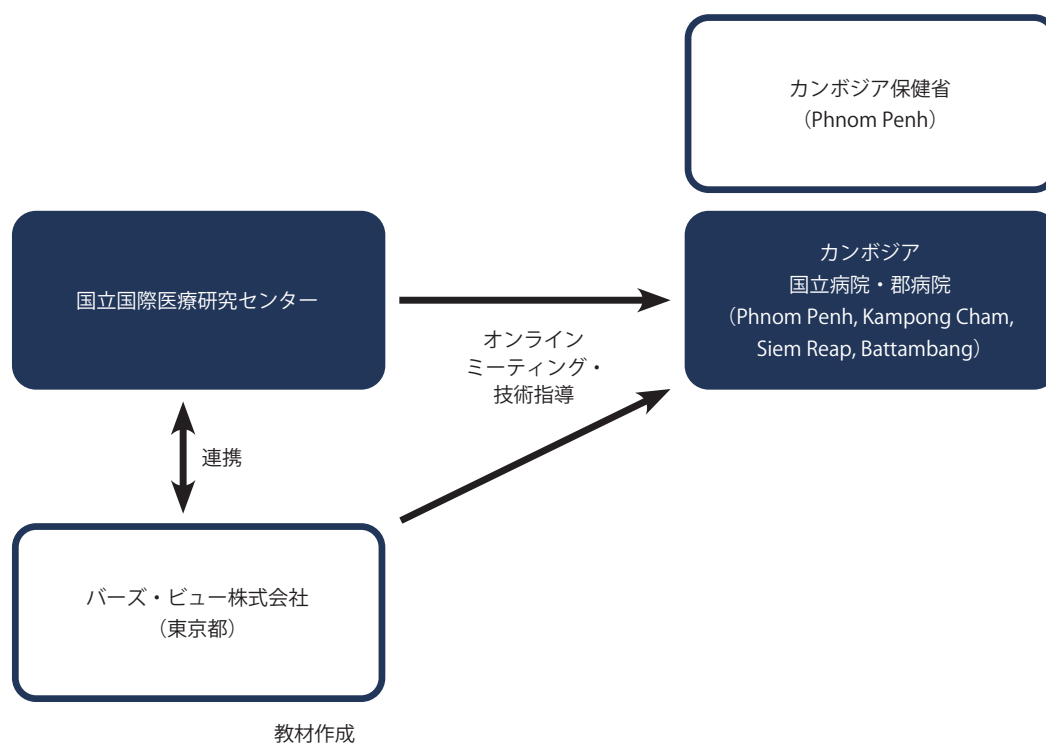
カンボジア保健省
（Phnom Penh）

国立国際医療研究センター

オンライン
ミーティング・
技術指導

カンボジア
国立病院・郡病院
（Phnom Penh, Kampong Cham, Siem Reap, Battambang）

連携

バーズ・ビュー株式会社
（東京都）

教材作成